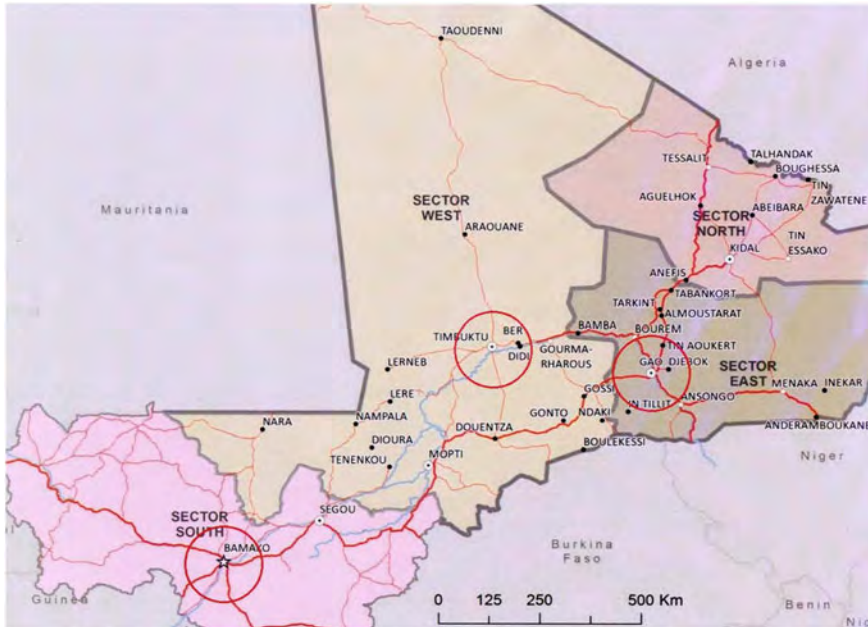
TAOUDENNI

Algeria

TALHANDAK
TESSALIT
BOUGHESSA
TIN ZAWATENE
AGUELHOK
ABEIBARA
SECTOR NORTH
TIN ESSAKO
KIDAL

Mauritania

SECTOR WEST
ARAOUANE

ANEFIS
TARKINT
TABANKORT
ALMOUSTARAT
BAMBA
BOUREM
TIMBUKTU
BER
DIDI
GOURMA-RHAROUS
TIN AOUKERT
GAO
DJEBOK
SECTOR EAST
MENAKA
INEKAR
LERNEB
LERE
GOSSI
IN TILLIT
ANSONGO
ANDERAMBOUKANE
NARA
NAMPALA
GONTO
NDAKI
DIOURA
DOUENTZA
BOULEKESSI
TENENKOU
MOPTI

Niger

SEGOU
SECTOR SOUTH
BAMAKO

Burkina Faso

Guinea

0 125 250 500 Km

Benin
Nig